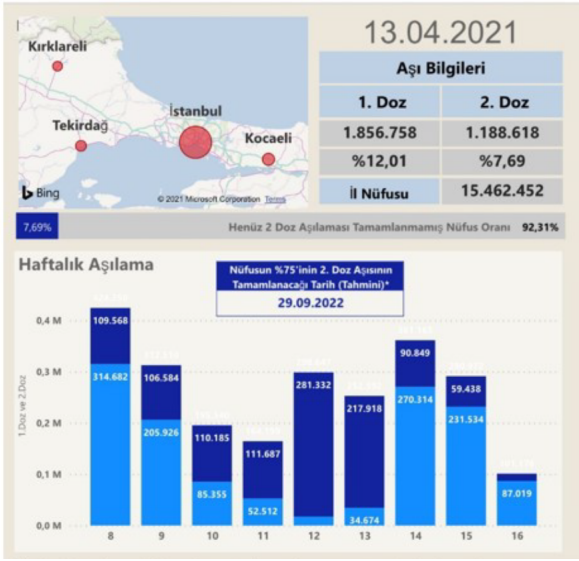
Kırklareli
Tekirdağ
İstanbul
Kocaeli
Bing
© 2021 Microsoft Corporation Terms

13.04.2021

Aşı Bilgileri

| 1. Doz | 2. Doz |
|---|---|
| 1.856.758 | 1.188.618 |
| %12,01 | %7,69 |
| İl Nüfusu | 15.462.452 |

7,69%
Henüz 2 Doz Aşılaması Tamamlanmamış Nüfus Oranı 92,31%

Haftalık Aşılama

Nüfusun %75'inin 2. Doz Aşısının Tamamlanacağı Tarih (Tahmini)*
29.09.2022

0,4 M
0,3 M
0,2 M
0,1 M
0,0 M
1.Doz ve 2.Doz

109.568
314.682
106.584
205.926
110.185
85.355
111.687
52.512
281.332
217.918
34.674
90.849
270.314
59.438
231.534
87.019

8
9
10
11
12
13
14
15
16